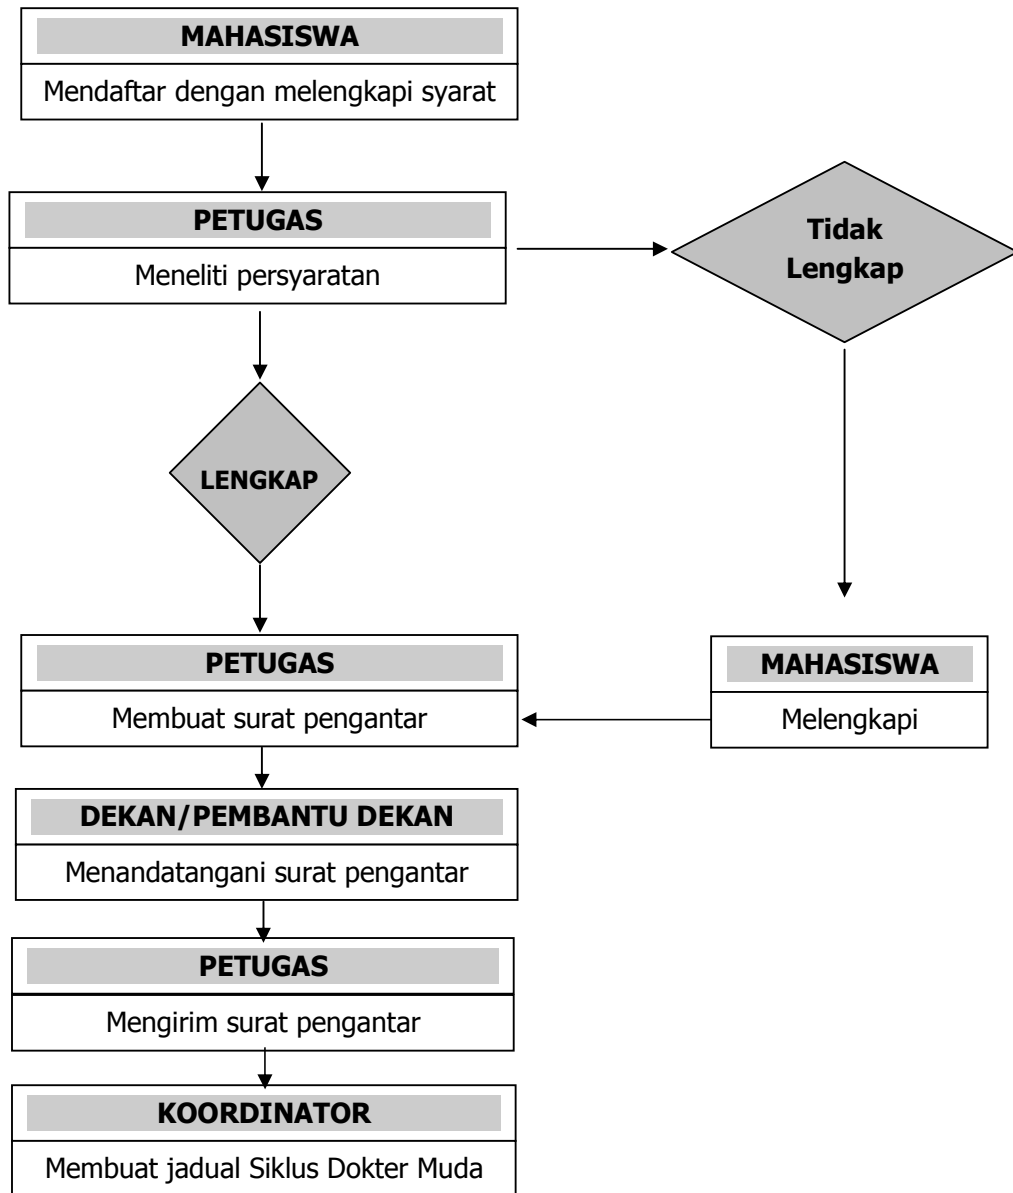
MAHASISWA
Mendaftar dengan melengkapi syarat

PETUGAS
Meneliti persyaratan

Tidak Lengkap

LENGKAP

PETUGAS
Membuat surat pengantar

MAHASISWA
Melengkapi

DEKAN/PEMBANTU DEKAN
Menandatangani surat pengantar

PETUGAS
Mengirim surat pengantar

KOORDINATOR
Membuat jadual Siklus Dokter Muda